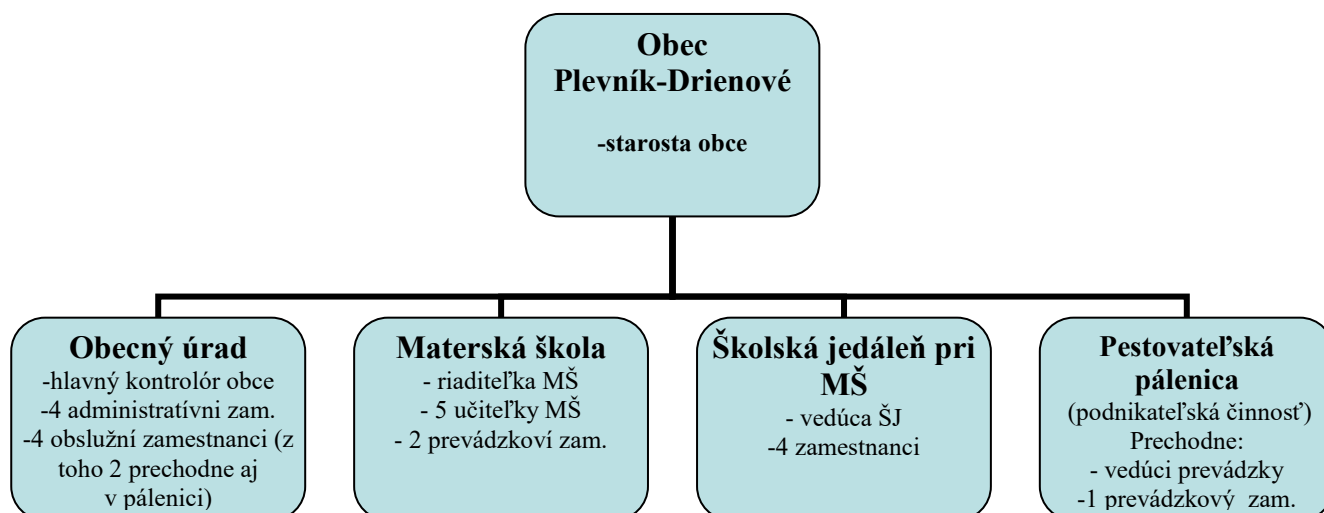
Obec
Plevník-Drienové

-starosta obce

Obecný úrad
-hlavný kontrolór obce
-4 administratívni zam.
-4 obslužní zamestnanci (z toho 2 prechodne aj v pálenici)

Materská škola
- riaditeľka MŠ
- 5 učiteľky MŠ
- 2 prevádzkoví zam.

Školská jedáleň pri MŠ
- vedúca ŠJ
-4 zamestnanci

Pestovateľská pálenica
(podnikateľská činnosť)
Prechodne:
- vedúci prevádzky
-1 prevádzkový zam.